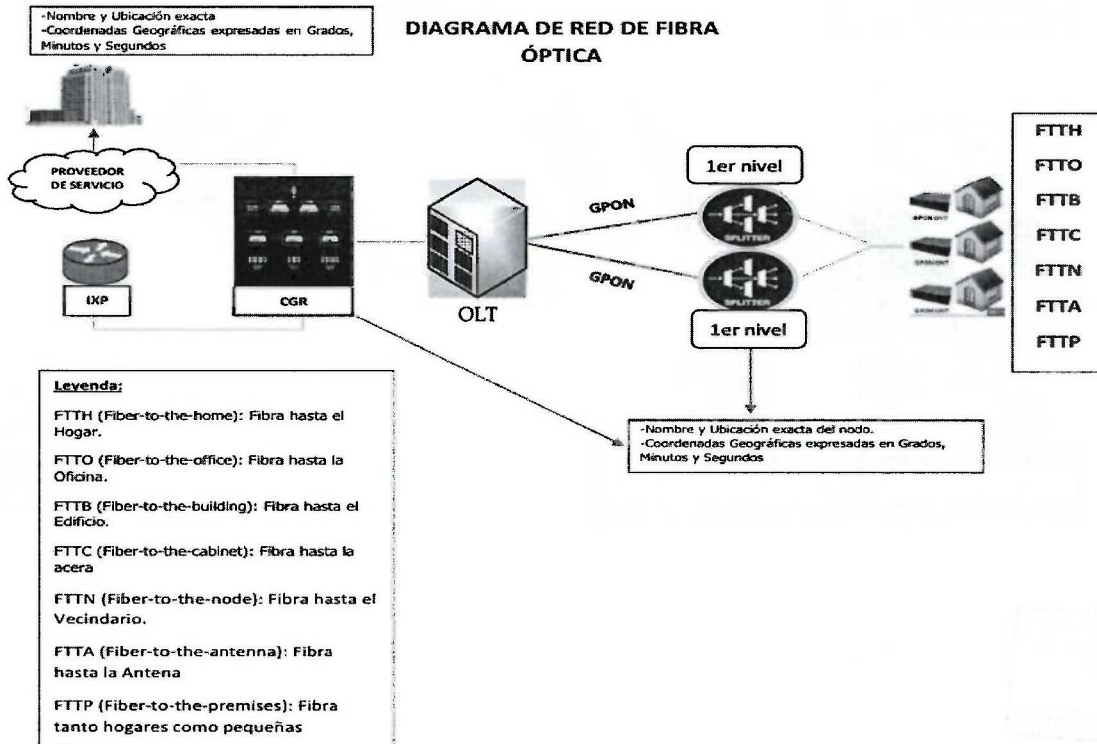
-Nombre y Ubicación exacta
-Coordenadas Geográficas expresadas en Grados, Minutos y Segundos

DIAGRAMA DE RED DE FIBRA ÓPTICA

PROVEEDOR DE SERVICIO

IXP

CGR

OLT

GPON

GPON

1er nivel

SPLITTER

SPLITTER

1er nivel

GPON ONT

GPON ONT

GPON ONT

FTTH
FTTO
FTTB
FTTC
FTTN
FTTA
FTTP

Leyenda:

FTTH (Fiber-to-the-home): Fibra hasta el Hogar.

FTTO (Fiber-to-the-office): Fibra hasta la Oficina.

FTTB (Fiber-to-the-building): Fibra hasta el Edificio.

FTTC (Fiber-to-the-cabinet): Fibra hasta la acera

FTTN (Fiber-to-the-node): Fibra hasta el Vecindario.

FTTA (Fiber-to-the-antenna): Fibra hasta la Antena

FTTP (Fiber-to-the-premises): Fibra tanto hogares como pequeñas

-Nombre y Ubicación exacta del nodo.
-Coordenadas Geográficas expresadas en Grados, Minutos y Segundos